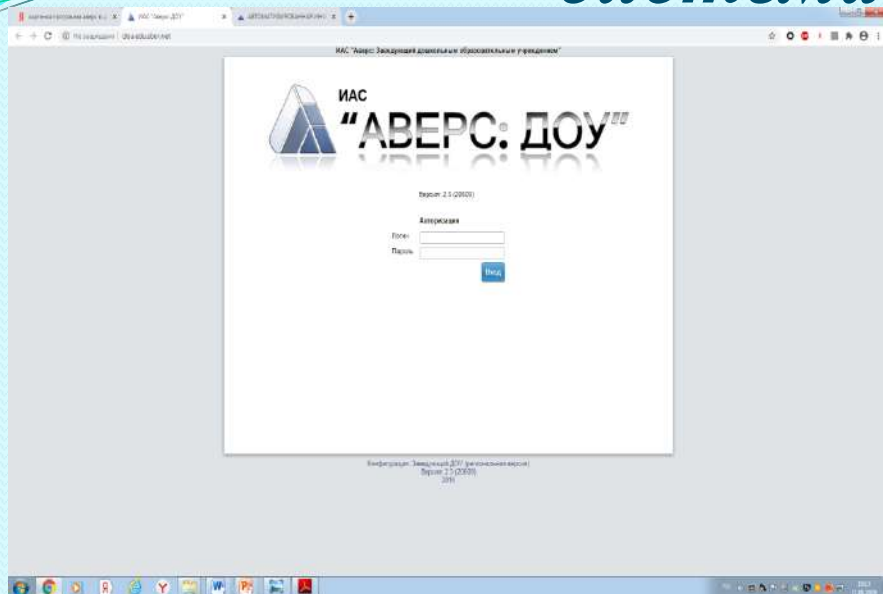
ИАС "Аверс: Заведующий дошкольным образовательным учреждением"

ИАС
"АВЕРС: ДОУ"

Версия: 2.5 (20609)

Авторизация
Логин
Пароль
Вход

Конфигурация: Заведующий ДОУ (региональная версия)
Версия: 2.5 (20609)
2016